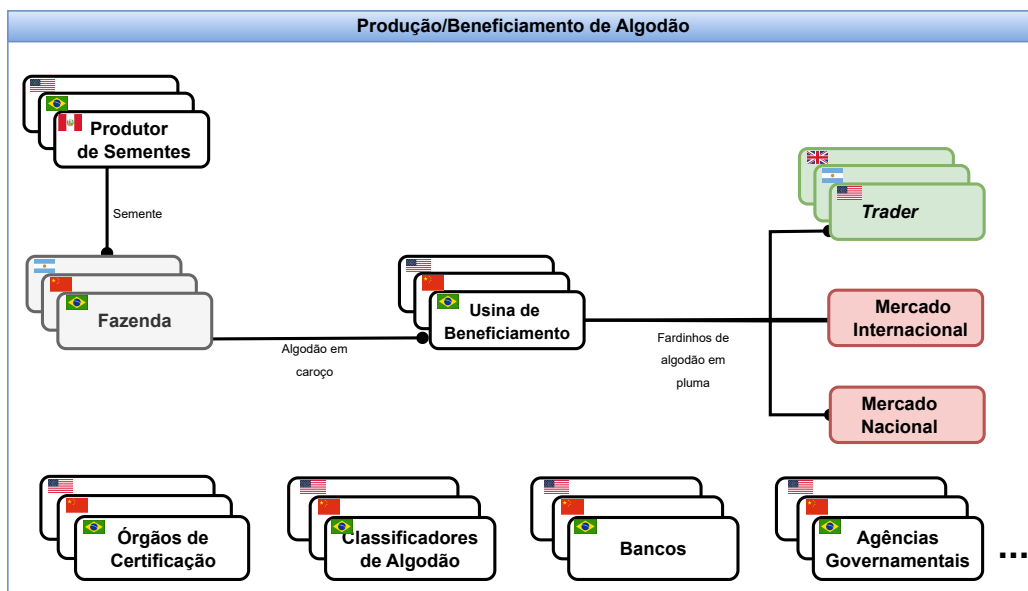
Produção/Beneficiamento de Algodão

Produtor de Sementes

Semente

Fazenda

Algodão em caroço

Usina de Beneficiamento

Fardinhos de algodão em pluma

Trader

Mercado Internacional

Mercado Nacional

Órgãos de Certificação

Classificadores de Algodão

Bancos

Agências Governamentais

...